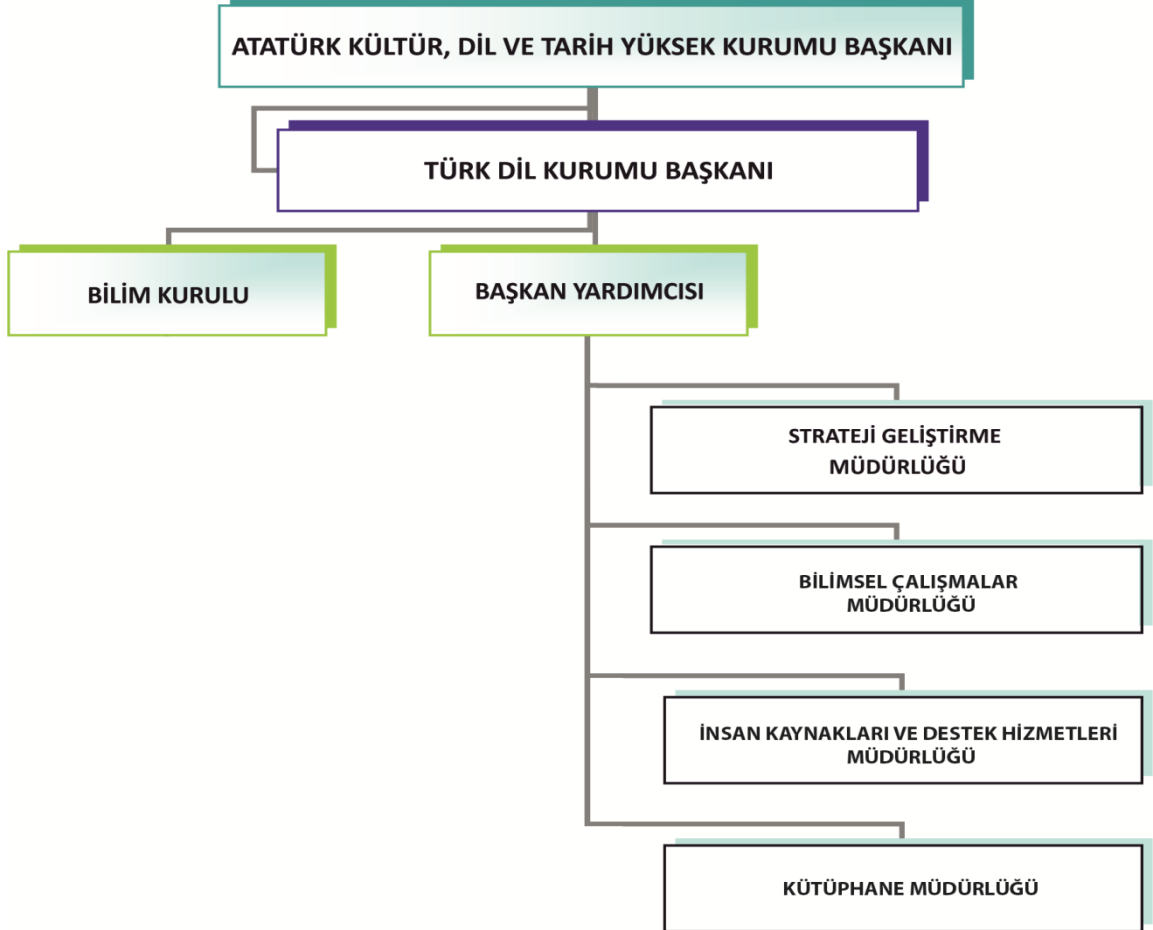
ATATÜRK KÜLTÜR, DİL VE TARİH YÜKSEK KURUMU BAŞKANI

TÜRK DİL KURUMU BAŞKANI

BİLİM KURULU

BAŞKAN YARDIMCISI

STRATEJİ GELİŞTİRME MÜDÜRLÜĞÜ

BİLİMSEL ÇALIŞMALAR MÜDÜRLÜĞÜ

İNSAN KAYNAKLARI VE DESTEK HİZMETLERİ MÜDÜRLÜĞÜ

KÜTÜPHANE MÜDÜRLÜĞÜ